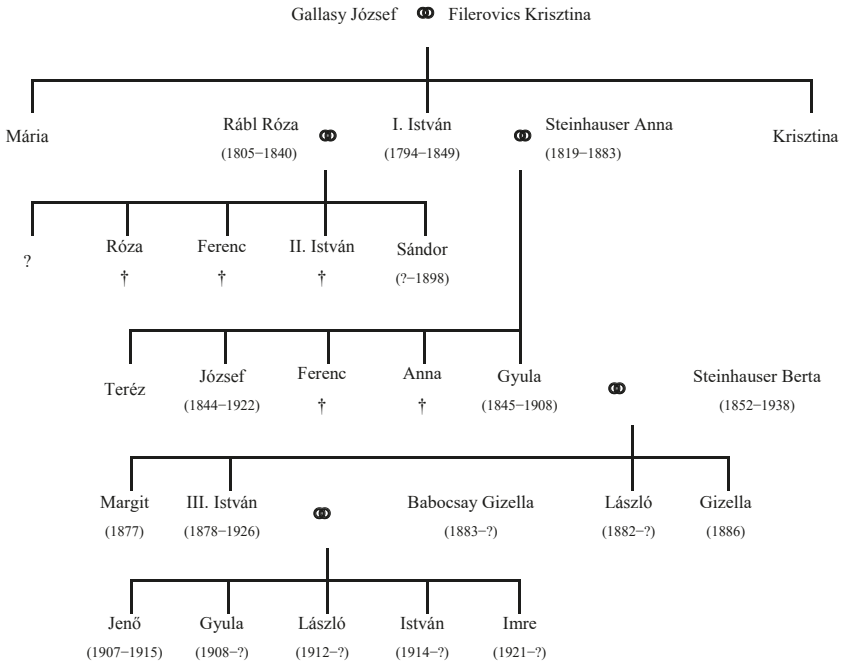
Gallasy József ⚭ Filerovics Krisztina

Mária

Rábl Róza ⚭ I. István ⚭ Steinhauser Anna
(1805−1840) (1794−1849) (1819−1883)

Krisztina

?

Róza
†

Ferenc
†

II. István
†

Sándor
(?−1898)

Teréz

József
(1844−1922)

Ferenc
†

Anna
†

Gyula ⚭ Steinhauser Berta
(1845−1908) (1852−1938)

Margit
(1877)

III. István ⚭ Babocsay Gizella
(1878−1926) (1883−?)

László
(1882−?)

Gizella
(1886)

Jenő
(1907−1915)

Gyula
(1908−?)

László
(1912−?)

István
(1914−?)

Imre
(1921−?)